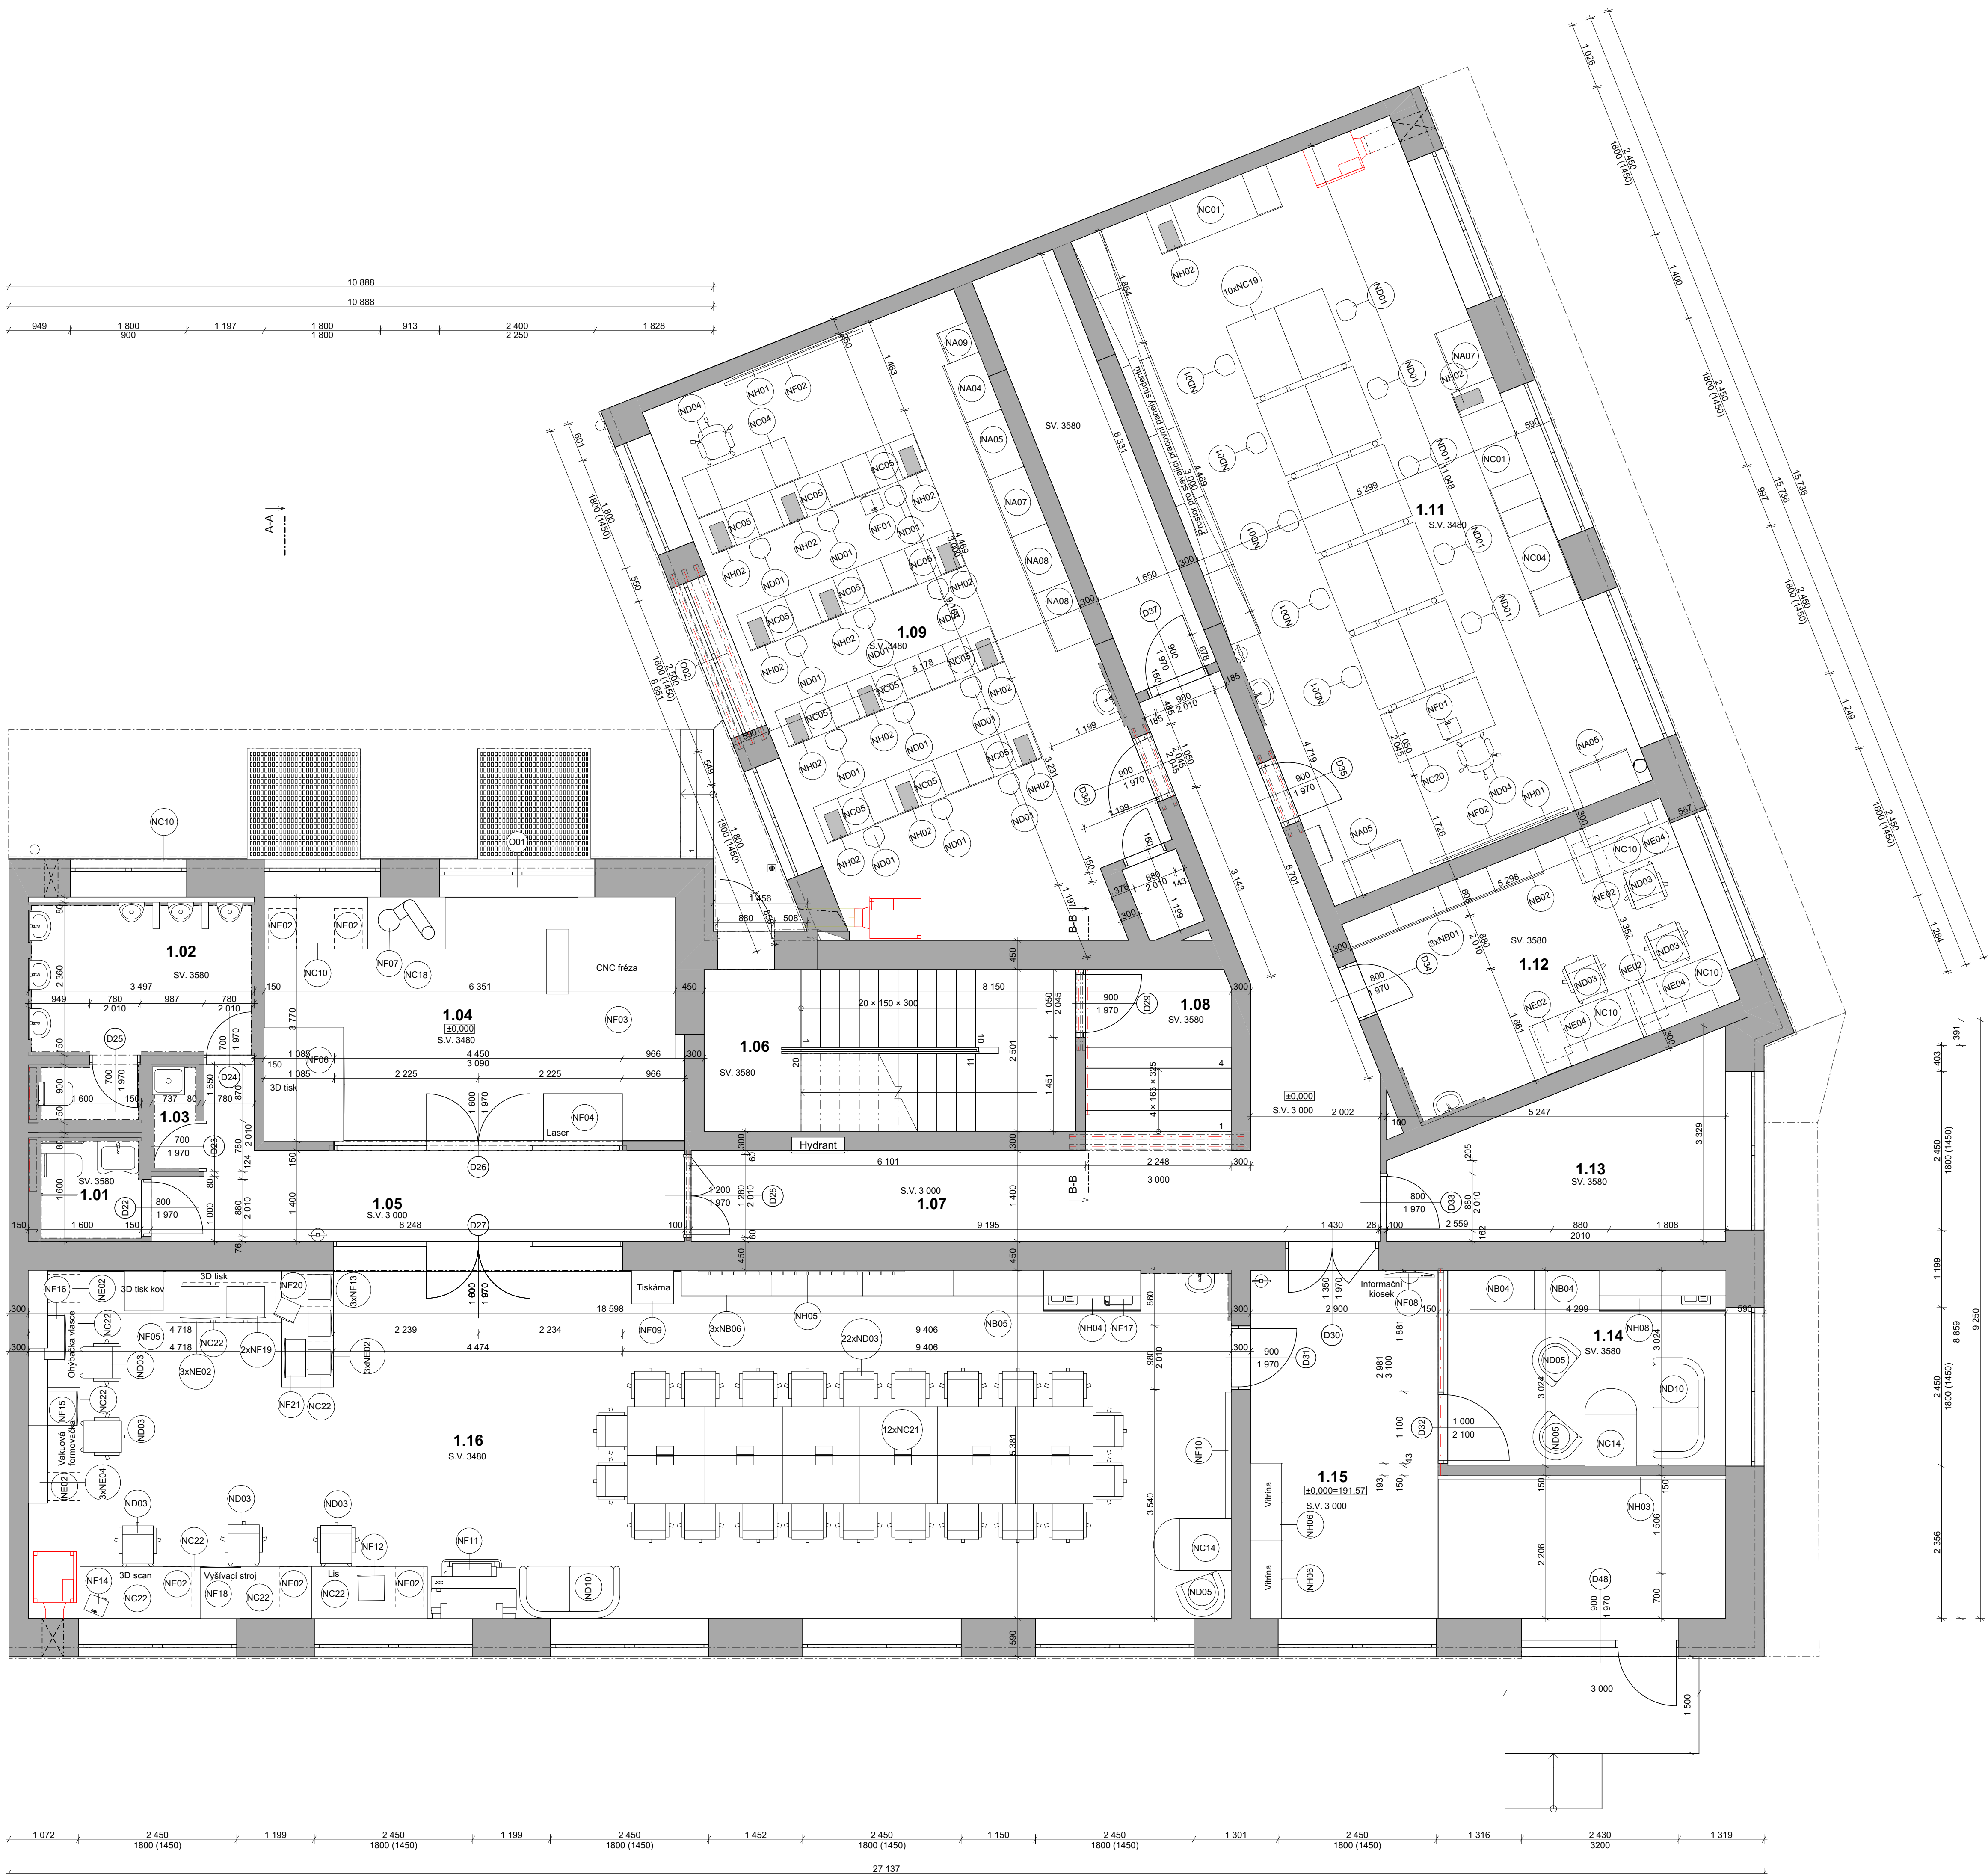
10 888
10 888
949 1 800 900 1 197 1 800 1 800 913 2 400 2 250 1 828

A-A

1.02
SV. 3580
1.04
±0,000
S.V. 3480
CNC fréza
3D tisk
Laser
1.06
SV. 3580
20 × 150 × 300
1.08
SV. 3580
1.03
1.01
SV. 3580
1.05
S.V. 3 000
1.07
S.V. 3 000
Hydrant
1.09
S.V. 3480
SV. 3580
1.11
S.V. 3480
1.12
SV. 3580
1.13
SV. 3580
±0,000
S.V. 3 000
1.16
S.V. 3480
3D tisk kov
3D tisk
Tiskárna
Ohýbačka vlasce
Vakuová formovačka
3D scan
Vyšívací stroj
Lis
12xNC21
22xND03
Informační kiosek
1.14
SV. 3580
1.15
±0,000=191,57
S.V. 3 000
Vitrína
Vitrína
B-B
B-B

NC10 O01 NE02 NE02 NC10 NF07 NC18 NF03 NF06 NF04 D25 D24 D23 D22 D26 D27 D28 D29 D36 D37 D35 D34 D33 D30 D31 D32 D48
NC01 NH02 10xNC19 ND01 NA07 NH02 NC01 NC04 NA09 NA04 NA05 NA07 NA08 NA08 ND04 NH01 NF02 NC04 NC05 NH02 NF01 ND01 NC05 NH02 ND01 NC05 NH02 ND01 NC05 NH02 NC05 NH02 ND01 NC05 NH02 ND01 NC05 NH02 ND01 NC05 ND01 NC05 NH02 ND01 NF01 NC20 ND04 NH01 NF02 NA05 NA05 NB02 3xNB01 NC10 NE04 ND03 NE02 ND03 NE02 NC10 NE04 NC03 NE02 NE04 NC10
NF16 NE02 NC22 NF05 NC22 NF20 3xNF13 ND03 NC22 NF15 ND03 NE02 3xNE04 3xNE02 2xNF19 NF21 NC22 3xNE02 NF09 3xNB06 NH05 NB05 NH04 NF17 NF08 NB04 NB04 NH08 ND05 ND10 ND05 NC14 NF10 ND03 ND03 ND03 NC22 NF12 NF11 NF14 NC22 NE02 NF18 NC22 NE02 NC22 NE02 ND10 NC14 ND05 NH06 NH06 NH03

1 072 2 450 1800 (1450) 1 199 2 450 1800 (1450) 1 199 2 450 1800 (1450) 1 452 2 450 1800 (1450) 1 150 2 450 1800 (1450) 1 301 2 450 1800 (1450) 1 316 2 430 3200 1 319
27 137
3 000
1 500